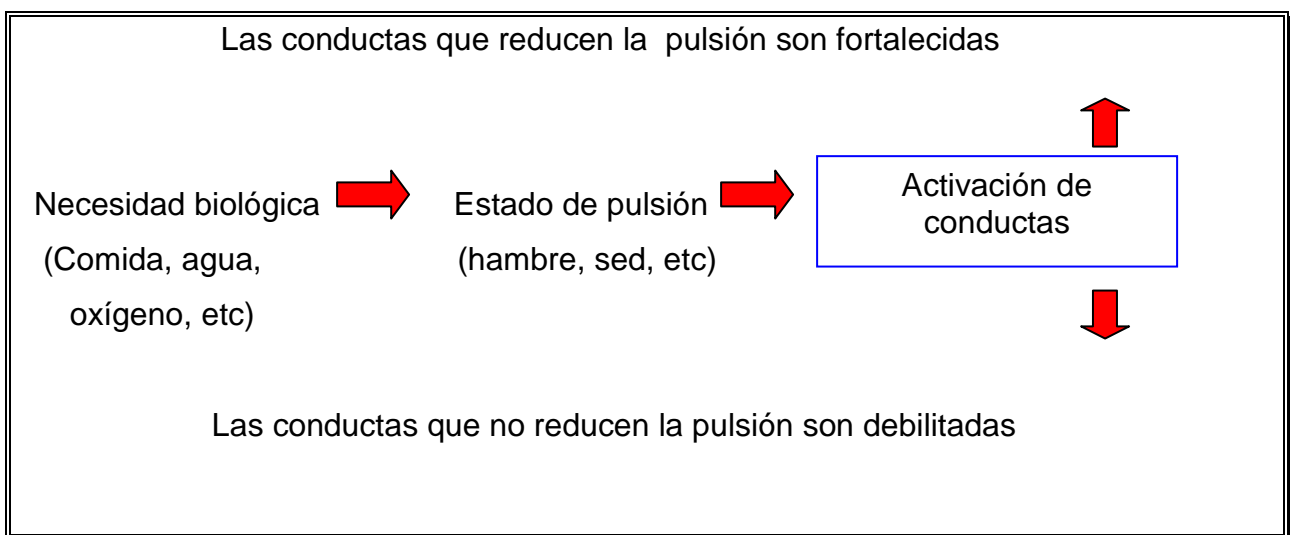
Las conductas que reducen la pulsión son fortalecidas

Necesidad biológica (Comida, agua, oxígeno, etc)

Estado de pulsión (hambre, sed, etc)

Activación de conductas

Las conductas que no reducen la pulsión son debilitadas